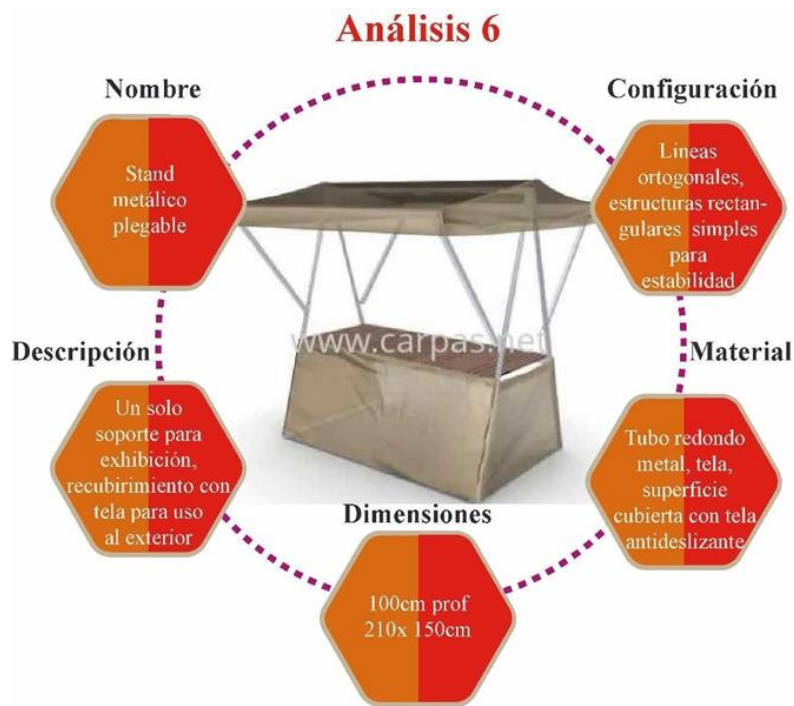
Análisis 6

Nombre

Stand metálico plegable

Configuración

Lineas ortogonales, estructuras rectangulares simples para estabilidad

www.carpas.net

Descripción

Un solo soporte para exhibición, recubirimiento con tela para uso al exterior

Material

Tubo redondo metal, tela, superficie cubierta con tela antideslizante

Dimensiones

100cm prof 210x 150cm